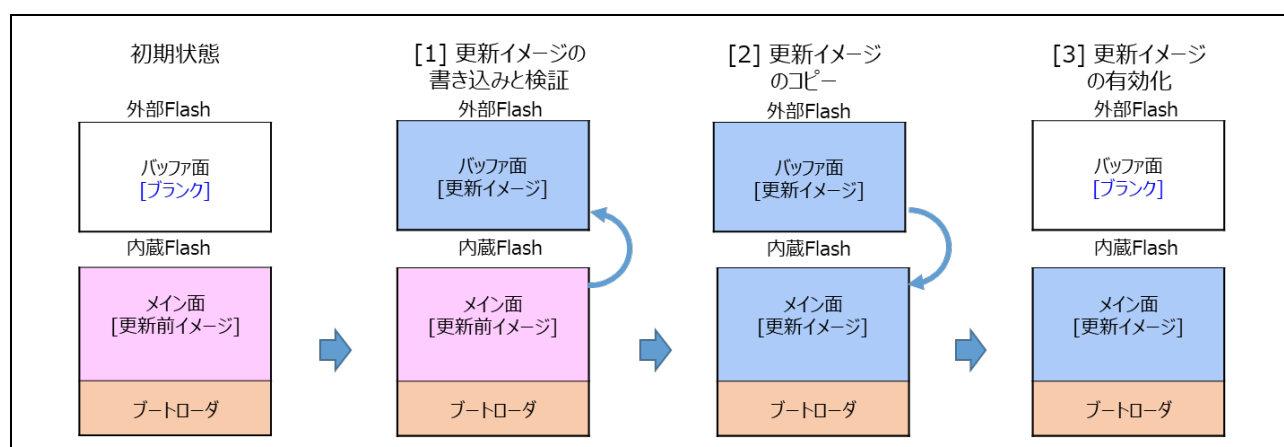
初期状態

外部Flash

バッファ面
[ブランク]

内蔵Flash

メイン面
[更新前イメージ]

ブートローダ

[1] 更新イメージの書き込みと検証

外部Flash

バッファ面
[更新イメージ]

内蔵Flash

メイン面
[更新前イメージ]

ブートローダ

[2] 更新イメージのコピー

外部Flash

バッファ面
[更新イメージ]

内蔵Flash

メイン面
[更新イメージ]

ブートローダ

[3] 更新イメージの有効化

外部Flash

バッファ面
[ブランク]

内蔵Flash

メイン面
[更新イメージ]

ブートローダ